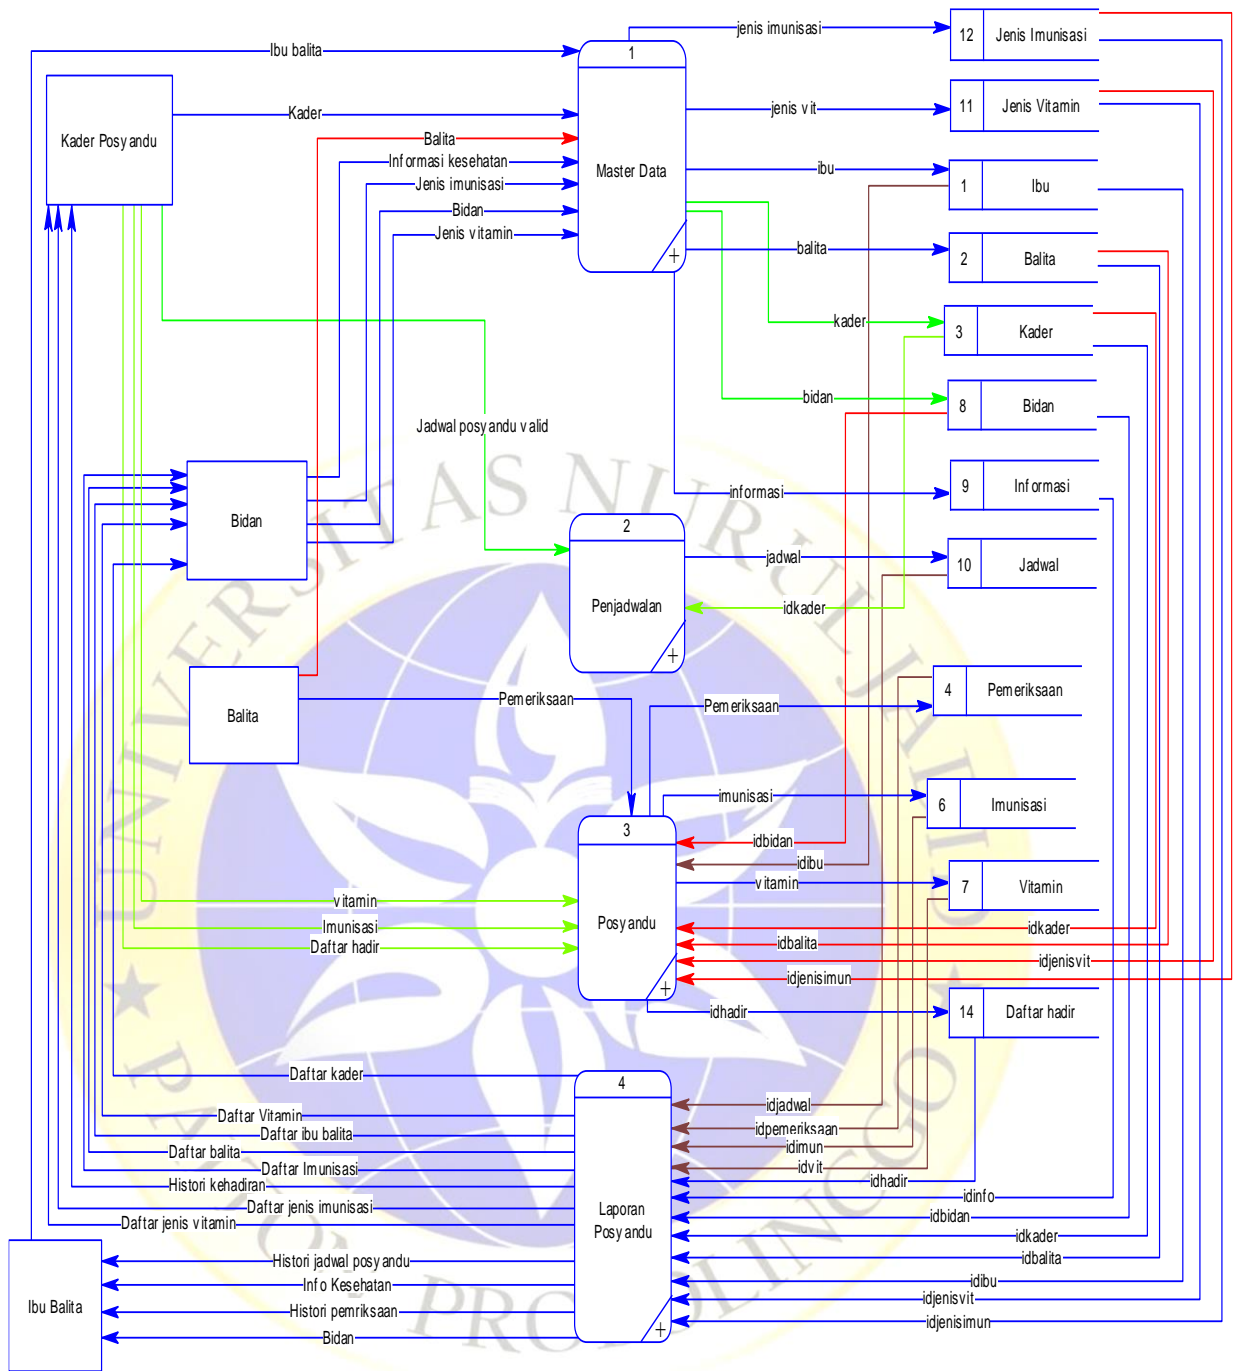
Kader Posyandu

Ibu balita
Kader
Balita
Informasi kesehatan
Jenis imunisasi
Bidan
Jenis vitamin

1
Master Data

jenis imunisasi
jenis vit
ibu
balita
kader
bidan
informasi

12 Jenis Imunisasi
11 Jenis Vitamin
1 Ibu
2 Balita
3 Kader
8 Bidan
9 Informasi
10 Jadwal
4 Pemeriksaan
6 Imunisasi
7 Vitamin
14 Daftar hadir

Jadwal posyandu valid

Bidan

2
Penjadwalan

jadwal
idkader

Balita

Pemeriksaan
Pemeriksaan
imunisasi
idbidan
idibu
vitamin
idkader
idbalita
idjenisvit
idjenisimun
idhadir

3
Posyandu

vitamin
Imunisasi
Daftar hadir

Daftar kader
Daftar Vitamin
Daftar ibu balita
Daftar balita
Daftar Imunisasi
Histori kehadiran
Daftar jenis imunisasi
Daftar jenis vitamin

4
Laporan Posyandu

idjadwal
idpemeriksaan
idimun
idvit
idhadir
idinfo
idbidan
idkader
idbalita
idibu
idjenisvit
idjenisimun

Ibu Balita

Histori jadwal posyandu
Info Kesehatan
Histori pemriksaan
Bidan